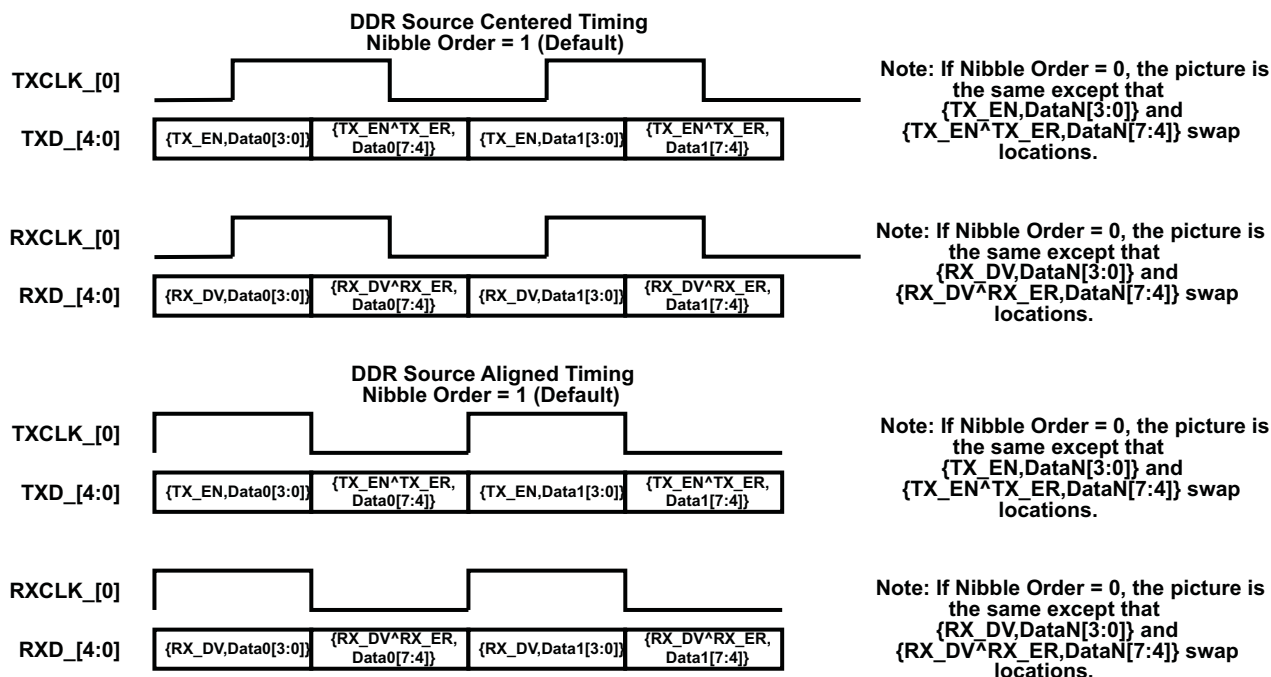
DDR Source Centered Timing
Nibble Order = 1 (Default)

TXCLK_[0]

TXD_[4:0]

{TX_EN,Data0[3:0]}
{TX_EN^TX_ER, Data0[7:4]}
{TX_EN,Data1[3:0]}
{TX_EN^TX_ER, Data1[7:4]}

Note: If Nibble Order = 0, the picture is the same except that {TX_EN,DataN[3:0]} and {TX_EN^TX_ER,DataN[7:4]} swap locations.

RXCLK_[0]

RXD_[4:0]

{RX_DV,Data0[3:0]}
{RX_DV^RX_ER, Data0[7:4]}
{RX_DV,Data1[3:0]}
{RX_DV^RX_ER, Data1[7:4]}

Note: If Nibble Order = 0, the picture is the same except that {RX_DV,DataN[3:0]} and {RX_DV^RX_ER,DataN[7:4]} swap locations.

DDR Source Aligned Timing
Nibble Order = 1 (Default)

TXCLK_[0]

TXD_[4:0]

{TX_EN,Data0[3:0]}
{TX_EN^TX_ER, Data0[7:4]}
{TX_EN,Data1[3:0]}
{TX_EN^TX_ER, Data1[7:4]}

Note: If Nibble Order = 0, the picture is the same except that {TX_EN,DataN[3:0]} and {TX_EN^TX_ER,DataN[7:4]} swap locations.

RXCLK_[0]

RXD_[4:0]

{RX_DV,Data0[3:0]}
{RX_DV^RX_ER, Data0[7:4]}
{RX_DV,Data1[3:0]}
{RX_DV^RX_ER, Data1[7:4]}

Note: If Nibble Order = 0, the picture is the same except that {RX_DV,DataN[3:0]} and {RX_DV^RX_ER,DataN[7:4]} swap locations.